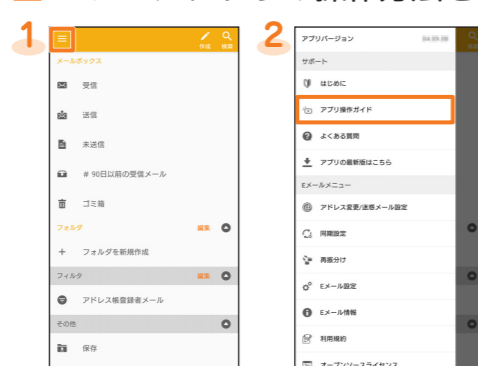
1

作成 検索

メールボックス

受信

送信

未送信

# 90日以前の受信メール

ゴミ箱

フォルダ 編集

+ フォルダを新規作成

フィルタ 編集

アドレス帳登録者メール

その他

保存

2

アプリバージョン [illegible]

サポート

はじめに

アプリ操作ガイド

よくある質問

アプリの最新版はこちら

Eメールメニュー

アドレス変更/迷惑メール設定

同期設定

再振分け

Eメール設定

Eメール情報

利用規約

オープンソースライセンス